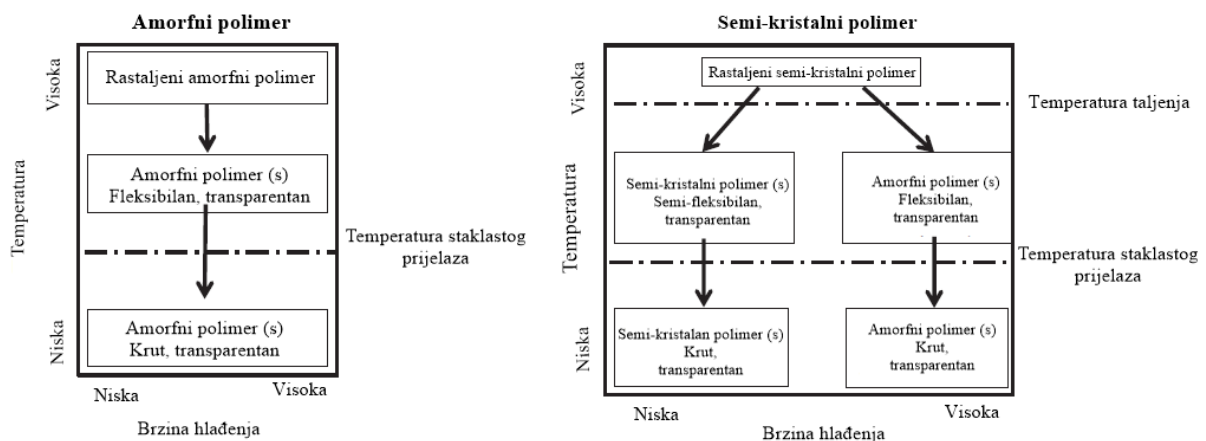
Amorfni polimer

Visoka

Rastaljeni amorfni polimer

Temperatura

Amorfni polimer (s)
Fleksibilan, transparentan

Temperatura staklastog prijelaza

Niska

Amorfni polimer (s)
Krut, transparentan

Niska

Visoka

Brzina hlađenja

Semi-kristalni polimer

Visoka

Rastaljeni semi-kristalni polimer

Temperatura taljenja

Temperatura

Semi-kristalni polimer (s)
Semi-fleksibilan,
transparentan

Amorfni polimer (s)
Fleksibilan,
transparentan

Temperatura staklastog prijelaza

Niska

Semi-kristalan polimer (s)
Krut,
transparentan

Amorfni polimer (s)
Krut,
transparentan

Niska

Visoka

Brzina hlađenja